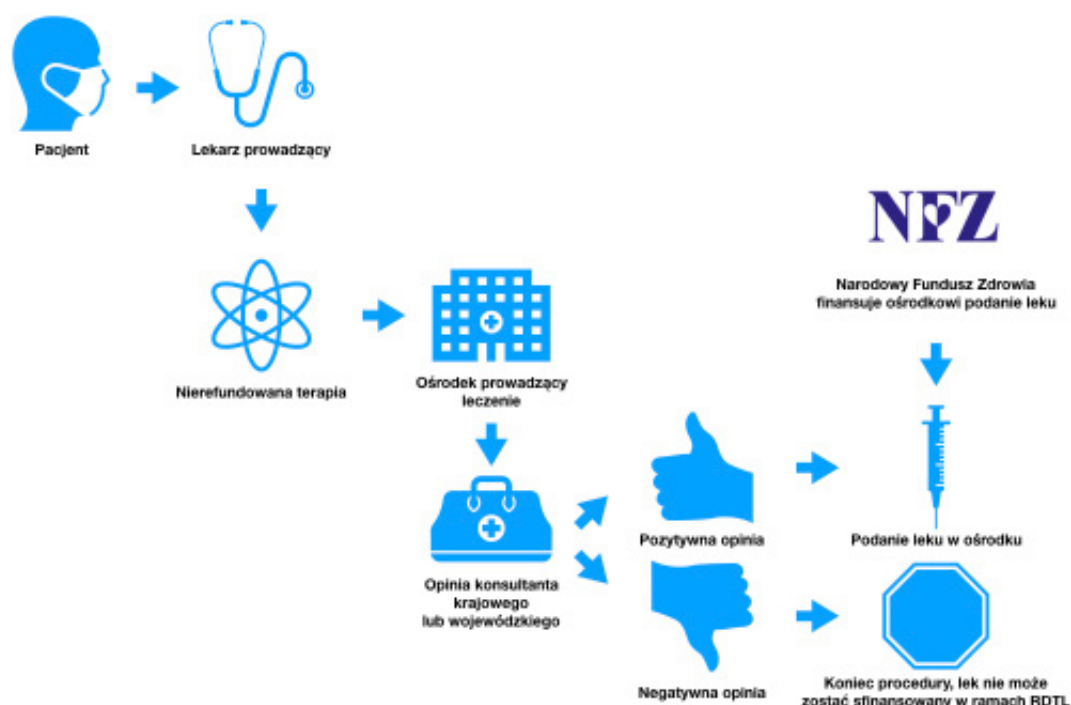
Pacjent

Lekarz prowadzący

Nierefundowana terapia

Ośrodek prowadzący leczenie

Opinia konsultanta krajowego lub wojewódzkiego

Pozytywna opinia

Negatywna opinia

NFZ

Narodowy Fundusz Zdrowia finansuje ośrodkowi podanie leku

Podanie leku w ośrodku

Koniec procedury, lek nie może zostać sfinansowany w ramach RDTL